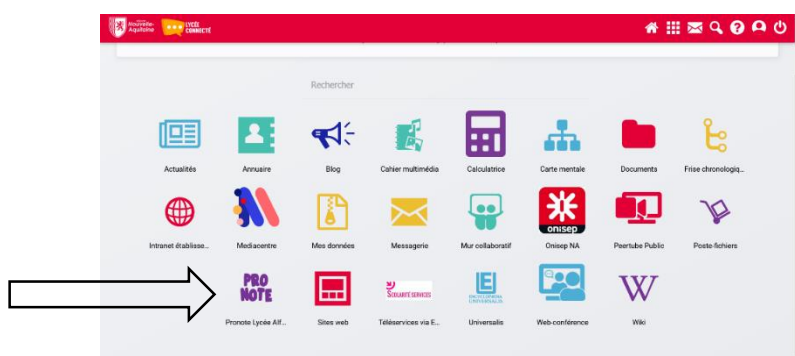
Nouvelle-Aquitaine LYCÉE CONNECTÉ

Rechercher

Actualités
Annuaire
Blog
Cahier multimédia
Calculatrice
Carte mentale
Documents
Frise chronologiq...

Intranet établisse...
Mediacentre
Mes données
Messagerie
Mur collaboratif
onisep
Onisep NA
Peertube Public
Poste-fichiers

PRO NOTE
Pronote Lycée Alf...
Sites web
SCOLARITÉ SERVICES
Téléservices via E...
ENCYCLOPÆDIA UNIVERSALIS
Universalis
Web-conférence
W
Wiki